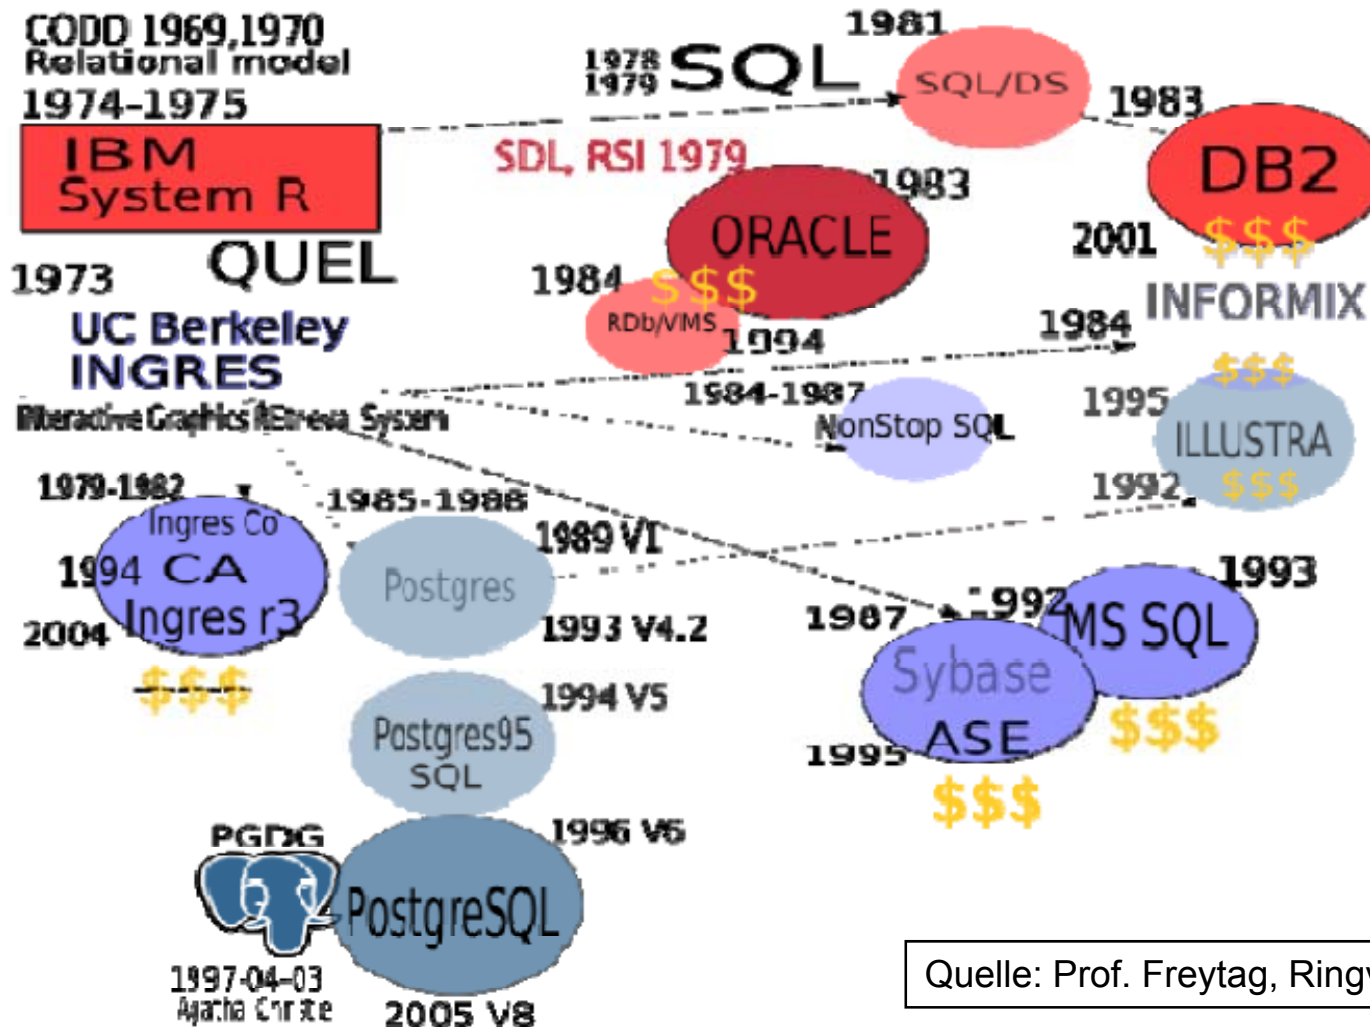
CODD 1969,1970
Relational model
1974-1975
IBM
System R
1978
1979
SQL
1981
SQL/DS
1983
DB2
$$$
2001
SDL, RSI 1979
1983
ORACLE
$$$
1984
RDb/VMS
1994
1973
QUEL
UC Berkeley
INGRES
Interactive Graphics REtrieval System
1984
INFORMIX
$$$
1984-1987
NonStop SQL
1995
ILLUSTRA
$$$
1992
1979-1982
Ingres Co
1994 CA
2004 Ingres r3
$$$
1985-1988
Postgres
1989 V1
1993 V4.2
1987
1992
MS SQL
1993
Sybase
ASE
1995
$$$
$$$
1994 V5
Postgres95
SQL
1996 V6
PGDG
PostgreSQL
1997-04-03
Agatha Christie
2005 V8
Quelle: Prof. Freytag, Ring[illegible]